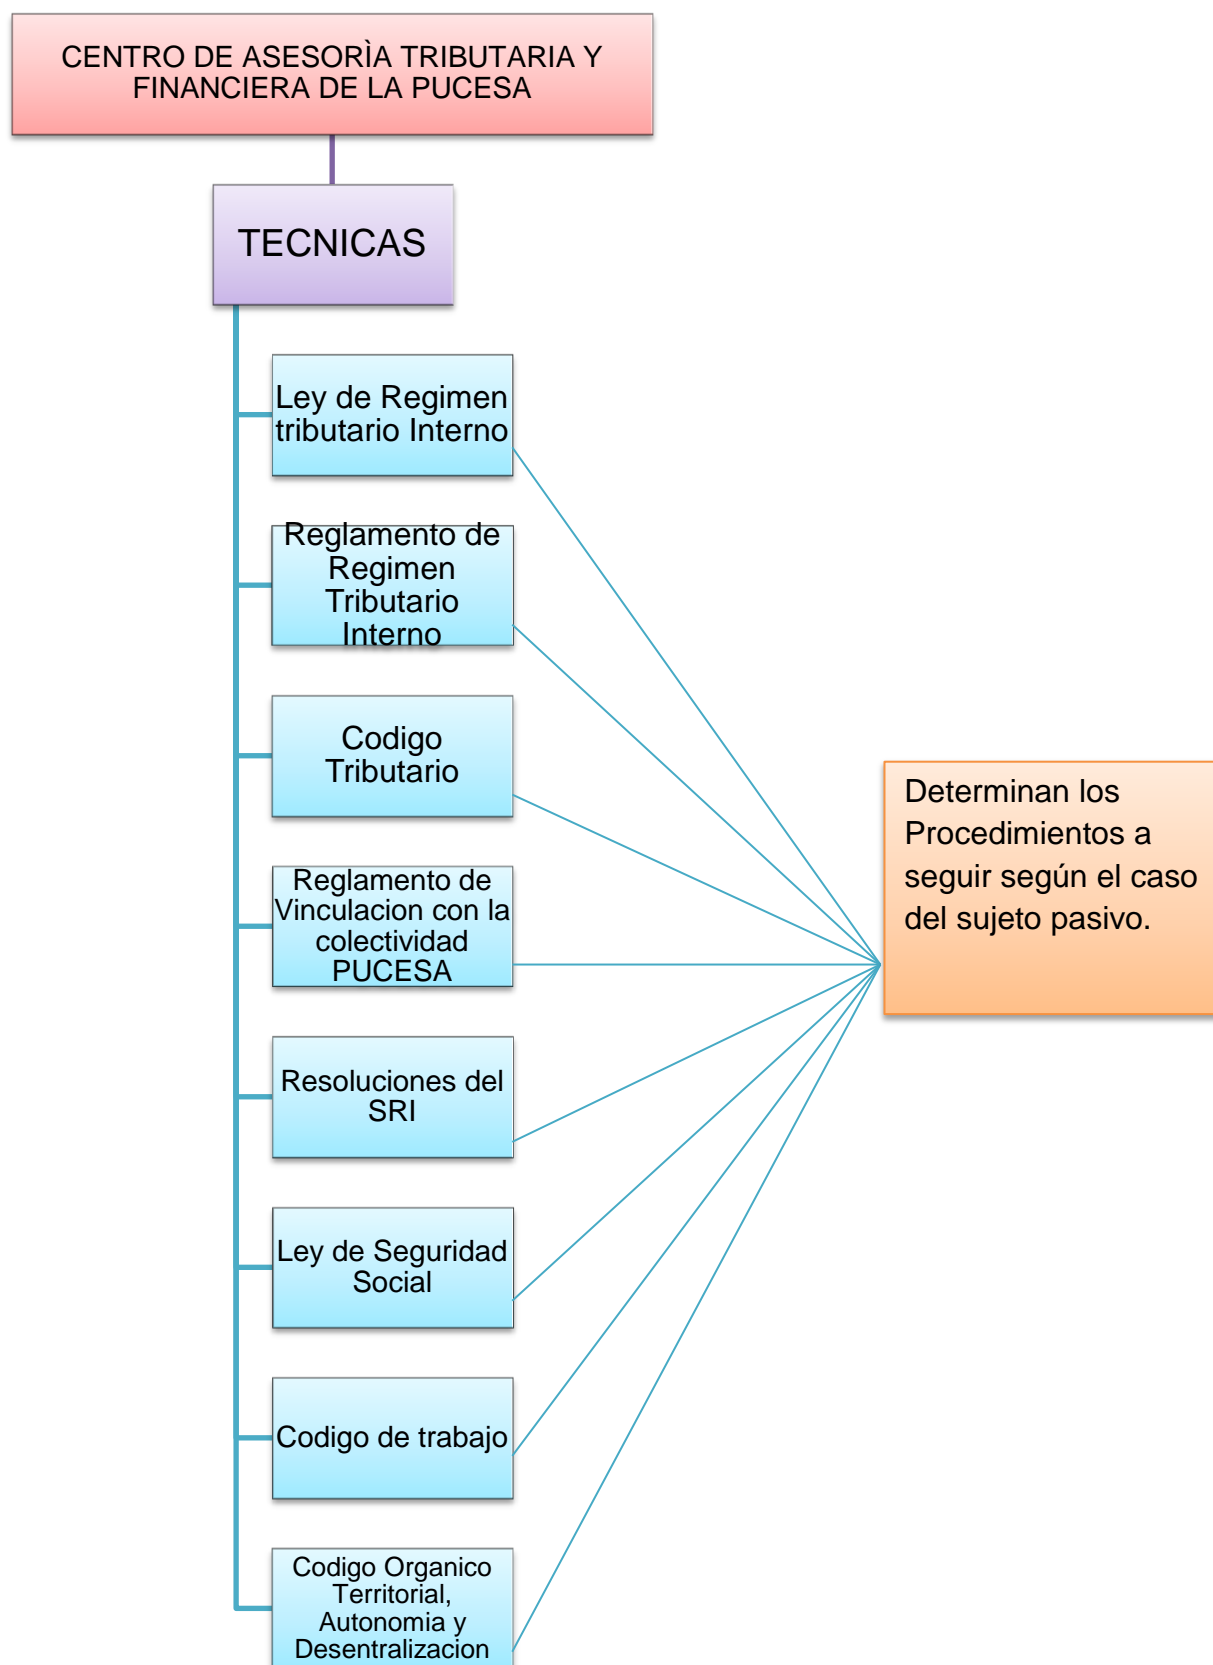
CENTRO DE ASESORÌA TRIBUTARIA Y FINANCIERA DE LA PUCESA

TECNICAS

Ley de Regimen tributario Interno

Reglamento de Regimen Tributario Interno

Codigo Tributario

Reglamento de Vinculacion con la colectividad PUCESA

Resoluciones del SRI

Ley de Seguridad Social

Codigo de trabajo

Codigo Organico Territorial, Autonomia y Desentralizacion

Determinan los Procedimientos a seguir según el caso del sujeto pasivo.